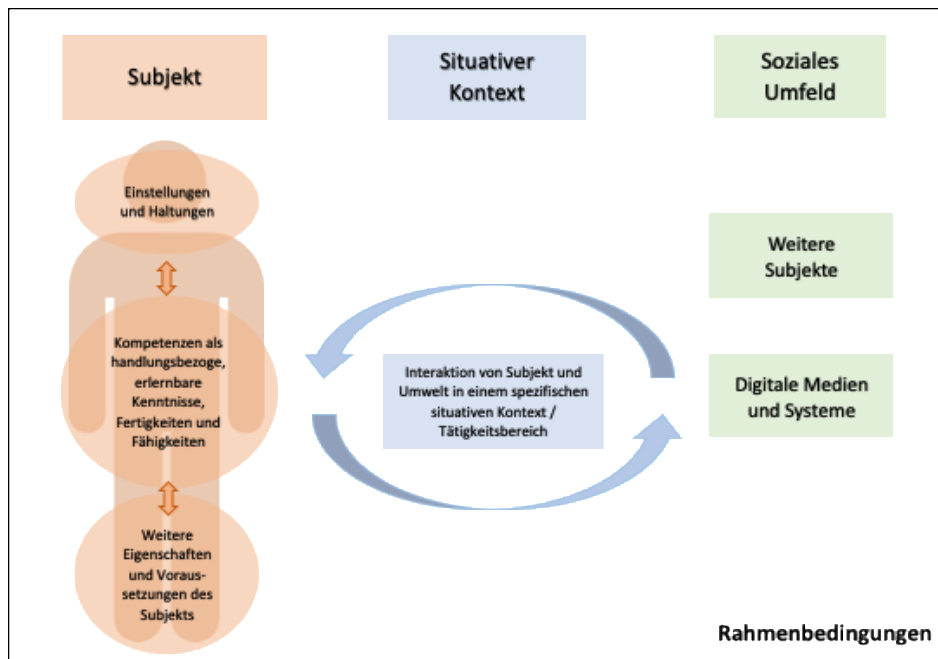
Subjekt

Situativer Kontext

Soziales Umfeld

Einstellungen und Haltungen

Kompetenzen als handlungsbezoge, erlernbare Kenntnisse, Fertigkeiten und Fähigkeiten

Weitere Eigenschaften und Voraus-setzungen des Subjekts

Interaktion von Subjekt und Umwelt in einem spezifischen situativen Kontext / Tätigkeitsbereich

Weitere Subjekte

Digitale Medien und Systeme

Rahmenbedingungen